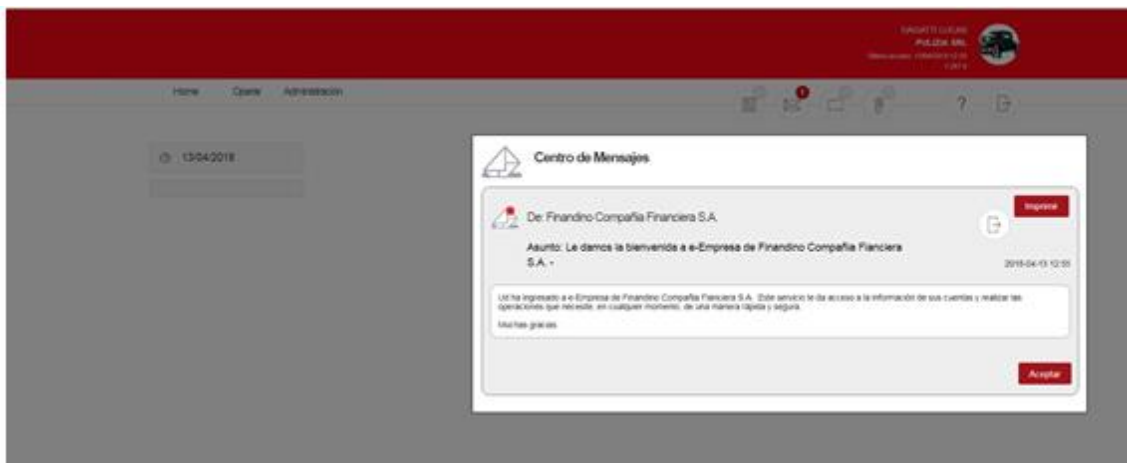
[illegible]
PULIDA SRL
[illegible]

Home Operar Administración

? 

13/04/2018

Centro de Mensajes

Imprimir

De: Finandino Compañía Financiera S.A.

Asunto: Le damos la bienvenida a e-Empresa de Finandino Compañía Flanciera S.A. -

2018-04-13 12:55

Ud ha ingresado a e-Empresa de Finandino Compañía Fianciera S.A. Este servicio le da acceso a la información de sus cuentas y realizar las operaciones que necesite, en cualquier momento, de una manera rápida y segura.

Muchas gracias.

Aceptar